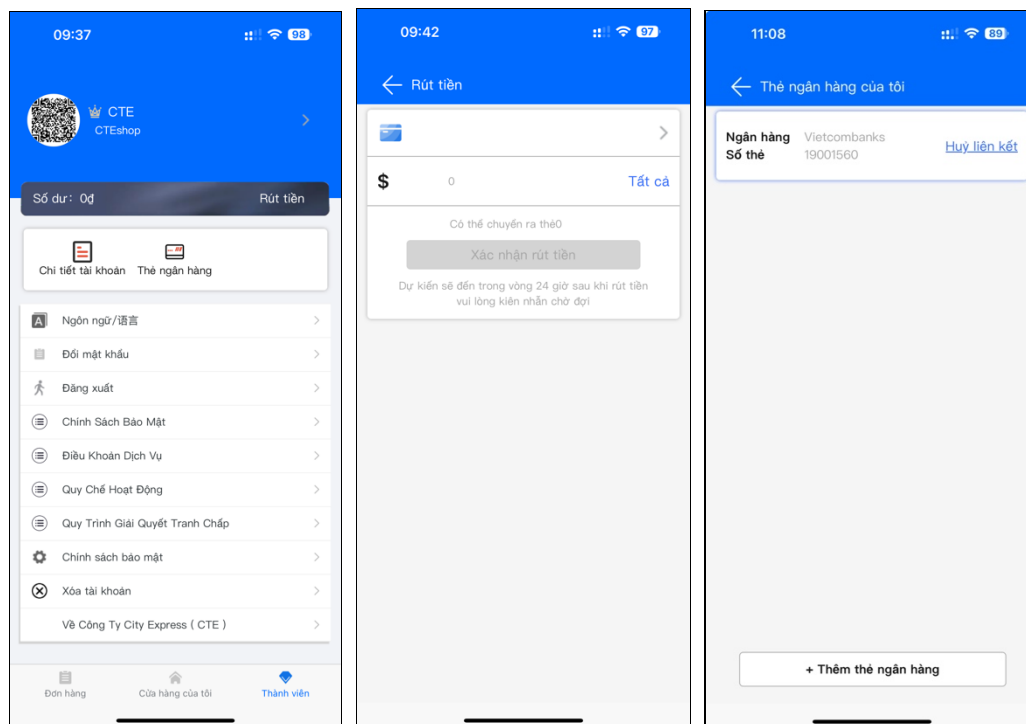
09:37

98

CTE
CTEshop

Số dư: 0₫
Rút tiền

Chi tiết tài khoản
Thẻ ngân hàng

Ngôn ngữ/语言
Đổi mật khẩu
Đăng xuất
Chính Sách Bảo Mật
Điều Khoản Dịch Vụ
Quy Chế Hoạt Động
Quy Trình Giải Quyết Tranh Chấp
Chính sách bảo mật
Xóa tài khoản
Về Công Ty City Express ( CTE )

Đơn hàng
Cửa hàng của tôi
Thành viên

09:42

97

Rút tiền

$
0
Tất cả

Có thể chuyển ra thẻ0
Xác nhận rút tiền
Dự kiến sẽ đến trong vòng 24 giờ sau khi rút tiền vui lòng kiên nhẫn chờ đợi

11:08

89

Thẻ ngân hàng của tôi

Ngân hàng Vietcombanks
Số thẻ 19001560
Huỷ liên kết

+ Thêm thẻ ngân hàng